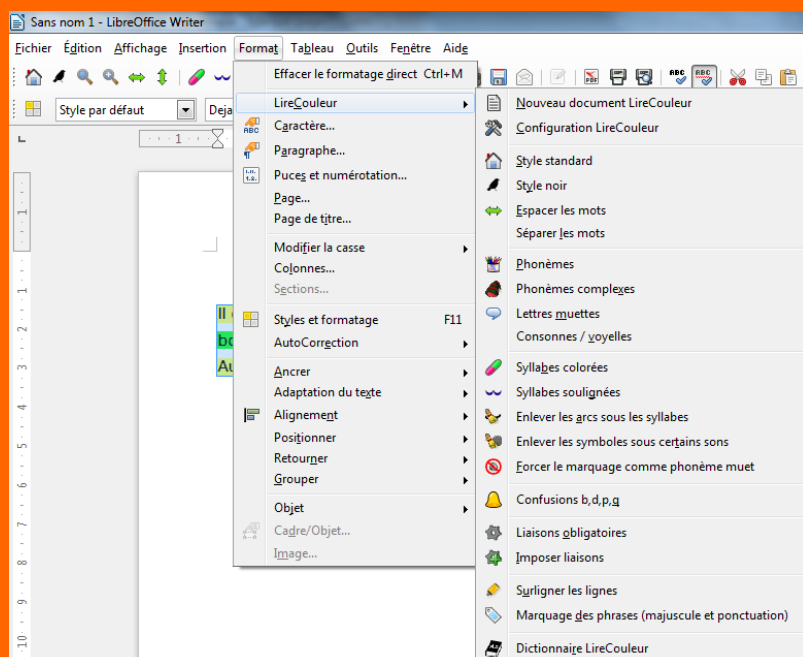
Sans nom 1 - LibreOffice Writer

Fichier Édition Affichage Insertion Format Tableau Outils Fenêtre Aide

Style par défaut Deja

Il

bo

Au

Effacer le formatage direct Ctrl+M
LireCouleur
Caractère...
Paragraphe...
Puces et numérotation...
Page...
Page de titre...
Modifier la casse
Colonnes...
Sections...
Styles et formatage F11
AutoCorrection
Ancrer
Adaptation du texte
Alignement
Positionner
Retourner
Grouper
Objet
Cadre/Objet...
Image...

Nouveau document LireCouleur
Configuration LireCouleur
Style standard
Style noir
Espacer les mots
Séparer les mots
Phonèmes
Phonèmes complexes
Lettres muettes
Consonnes / voyelles
Syllabes colorées
Syllabes soulignées
Enlever les arcs sous les syllabes
Enlever les symboles sous certains sons
Forcer le marquage comme phonème muet
Confusions b,d,p,q
Liaisons obligatoires
Imposer liaisons
Surligner les lignes
Marquage des phrases (majuscule et ponctuation)
Dictionnaire LireCouleur